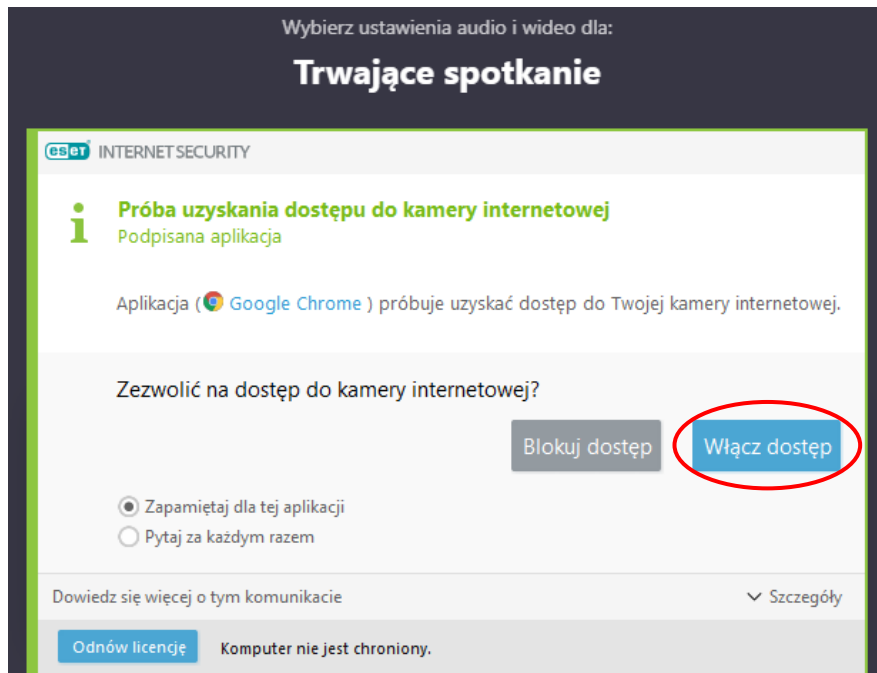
Wybierz ustawienia audio i wideo dla:

Trwające spotkanie

ESET INTERNET SECURITY

i

Próba uzyskania dostępu do kamery internetowej
Podpisana aplikacja

Aplikacja ( Google Chrome ) próbuje uzyskać dostęp do Twojej kamery internetowej.

Zezwolić na dostęp do kamery internetowej?

Blokuj dostęp

Włącz dostęp

Zapamiętaj dla tej aplikacji
Pytaj za każdym razem

Dowiedz się więcej o tym komunikacie

Szczegóły

Odnów licencję

Komputer nie jest chroniony.